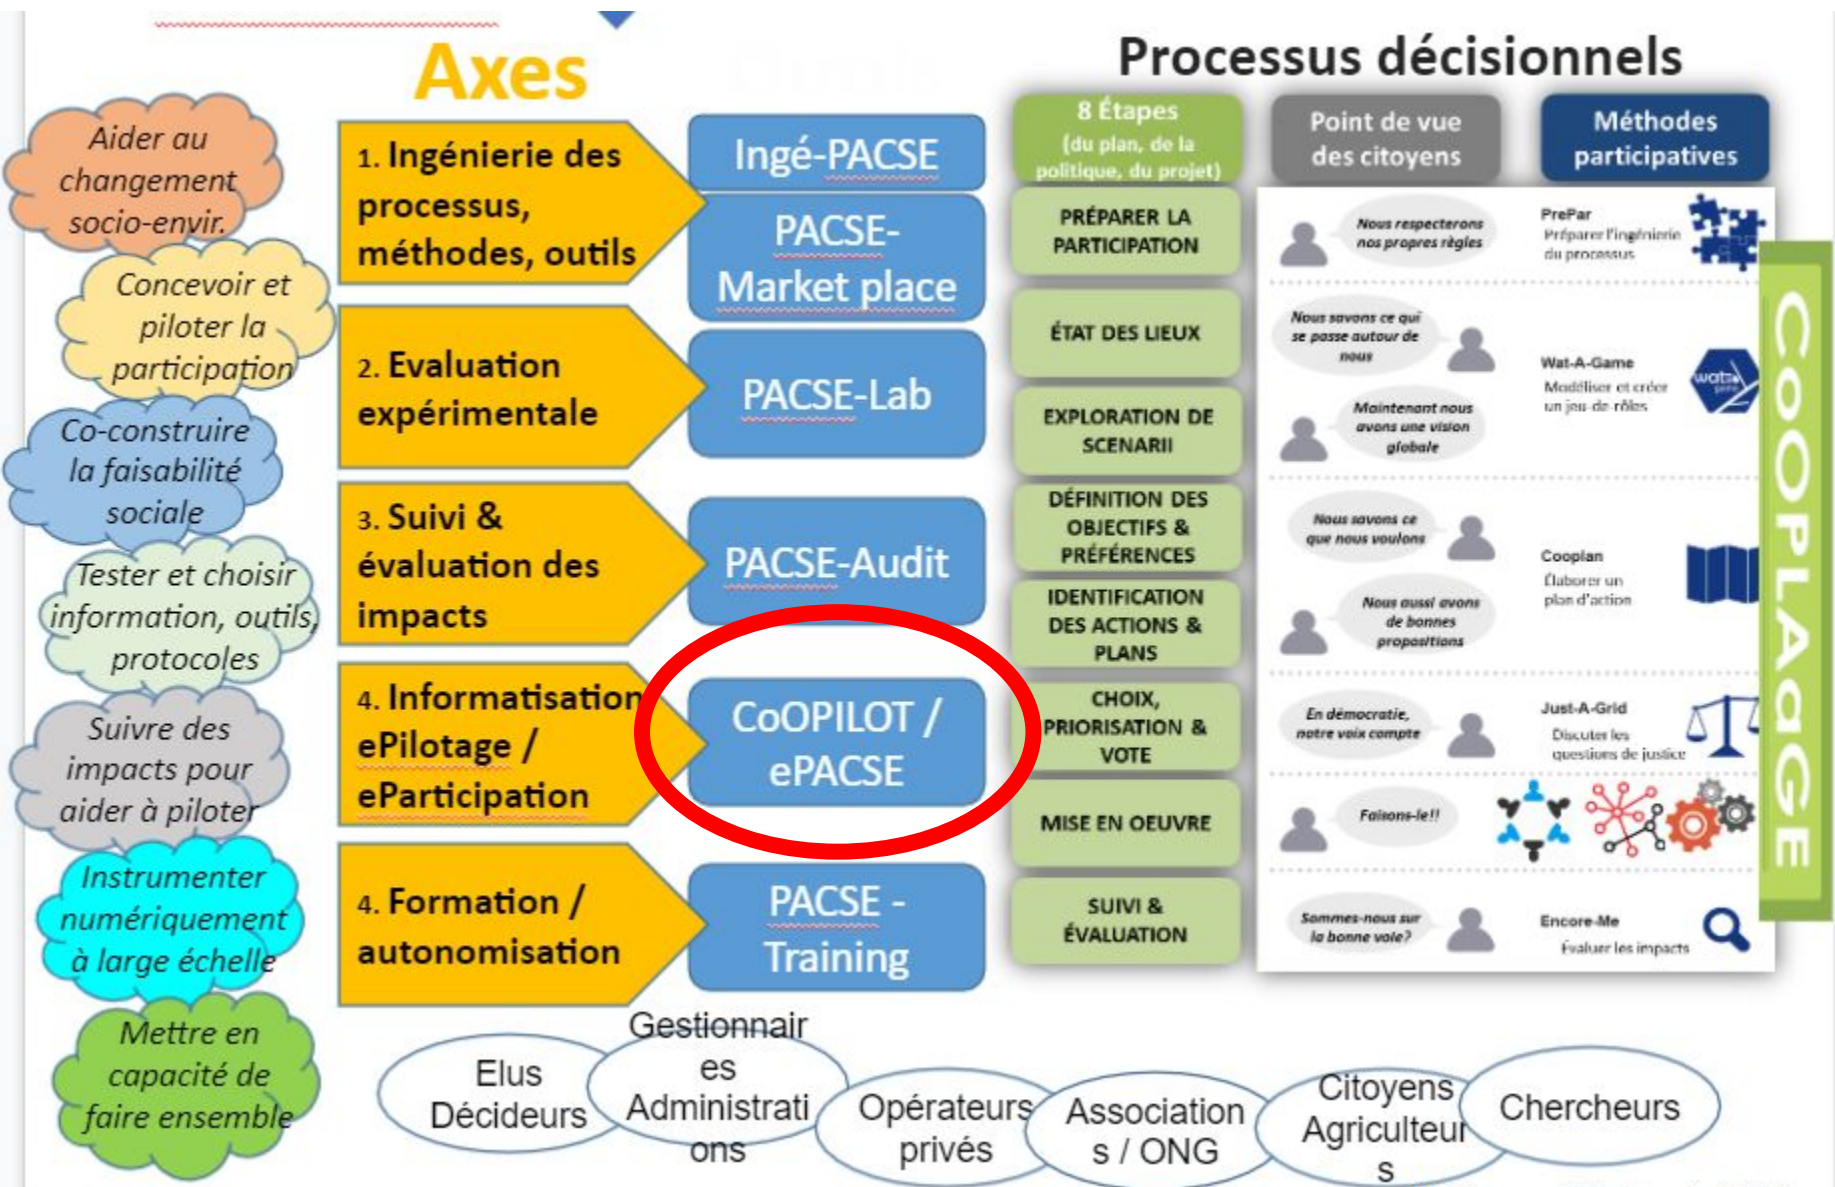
Axes

Processus décisionnels

Aider au changement socio-envir.

Concevoir et piloter la participation

Co-construire la faisabilité sociale

Tester et choisir information, outils, protocoles

Suivre des impacts pour aider à piloter

Instrumenter numériquement à large échelle

Mettre en capacité de faire ensemble

1. Ingénierie des processus, méthodes, outils

Ingé-PACSE

PACSE-Market place

2. Evaluation expérimentale

PACSE-Lab

3. Suivi & évaluation des impacts

PACSE-Audit

4. Informatisation ePilotage / eParticipation

CoOPILOT / ePACSE

4. Formation / autonomisation

PACSE - Training

8 Étapes (du plan, de la politique, du projet)

Point de vue des citoyens

Méthodes participatives

PRÉPARER LA PARTICIPATION

Nous respecterons nos propres règles

PrePar
Préparer l'ingénierie du processus

ÉTAT DES LIEUX

Nous savons ce qui se passe autour de nous

Wat-A-Game
Modéliser et créer un jeu de rôles

EXPLORATION DE SCENARII

Maintenant nous avons une vision globale

DÉFINITION DES OBJECTIFS & PRÉFÉRENCES

Nous savons ce que nous voulons

Cooplan
Élaborer un plan d'action

IDENTIFICATION DES ACTIONS & PLANS

Nous aussi avons de bonnes propositions

CHOIX, PRIORISATION & VOTE

En démocratie, notre voix compte

Just-A-Grid
Discuter les questions de justice

MISE EN OEUVRE

Faisons-le!!

SUIVI & ÉVALUATION

Sommes-nous sur la bonne voie?

Encore-Me
Évaluer les impacts

COOPLAGE

Elus Décideurs

Gestionnaires Administrations

Opérateurs privés

Associations / ONG

Citoyens Agriculteurs

Chercheurs